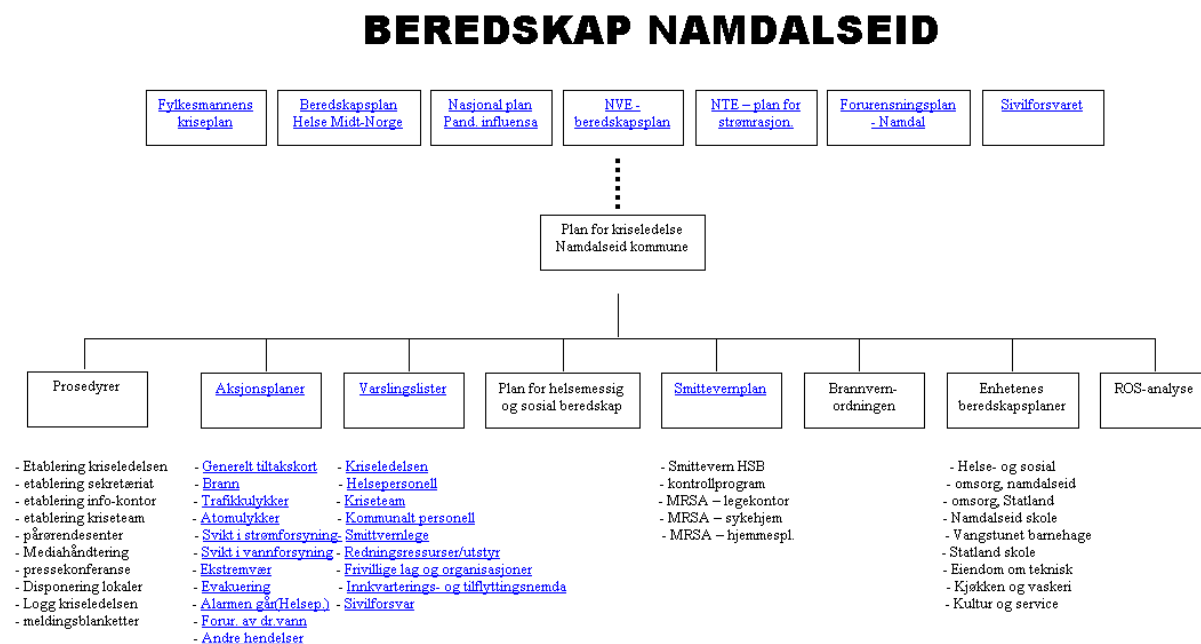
BEREDSKAP NAMDALSEID

Fylkesmannens kriseplan

Beredskapsplan Helse Midt-Norge

Nasjonal plan Pand. influensa

NVE - beredskapsplan

NTE – plan for strømrasjon.

Forurensningsplan - Namdal

Sivilforsvaret

Plan for kriseledelse Namdalseid kommune

Prosedyrer

Aksjonsplaner

Varslingslister

Plan for helsemessig og sosial beredskap

Smittevernplan

Brannvern-ordningen

Enhetenes beredskapsplaner

ROS-analyse

- Etablering kriseledelsen
- etablering sekretæriat
- etablering info-kontor
- etablering kriseteam
- pårørendesenter
- Mediahåndtering
- pressekonferanse
- Disponering lokaler
- Logg kriseledelsen
- meldingsblanketter

- Generelt tiltakskort
- Brann
- Trafikkulykker
- Atomulykker
- Svikt i strømforsyning
- Svikt i vannforsyning
- Ekstremvær
- Evakuering
- Alarmen går(Helsep.)
- Forur. av dr.vann
- Andre hendelser

- Kriseledelsen
- Helsepersonell
- Kriseteam
- Kommunalt personell
- Smittvernlege
- Redningsressurser/utstyr
- Frivillige lag og organisasjoner
- Innkvarterings- og tilflyttingsnemda
- Sivilforsvar

- Smittevern HSB
- kontrollprogram
- MRSA – legekontor
- MRSA – sykehjem
- MRSA – hjemmespl.

- Helse- og sosial
- omsorg, namdalseid
- omsorg, Statland
- Namdalseid skole
- Vangstunet barnehage
- Statland skole
- Eiendom om teknisk
- Kjøkken og vaskeri
- Kultur og service